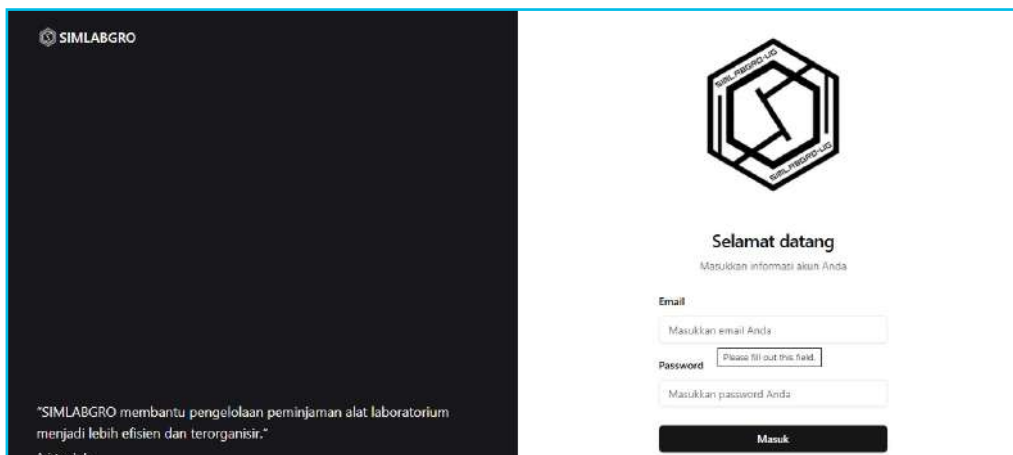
SIMLABGRO

SIMLABGRO-UG

SIMLABGRO-UG

SIMLABGRO-UG

Selamat datang

Masukkan informasi akun Anda

Email

Masukkan email Anda

Please fill out this field.

Password

Masukkan password Anda

Masuk

"SIMLABGRO membantu pengelolaan peminjaman alat laboratorium menjadi lebih efisien dan terorganisir."

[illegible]